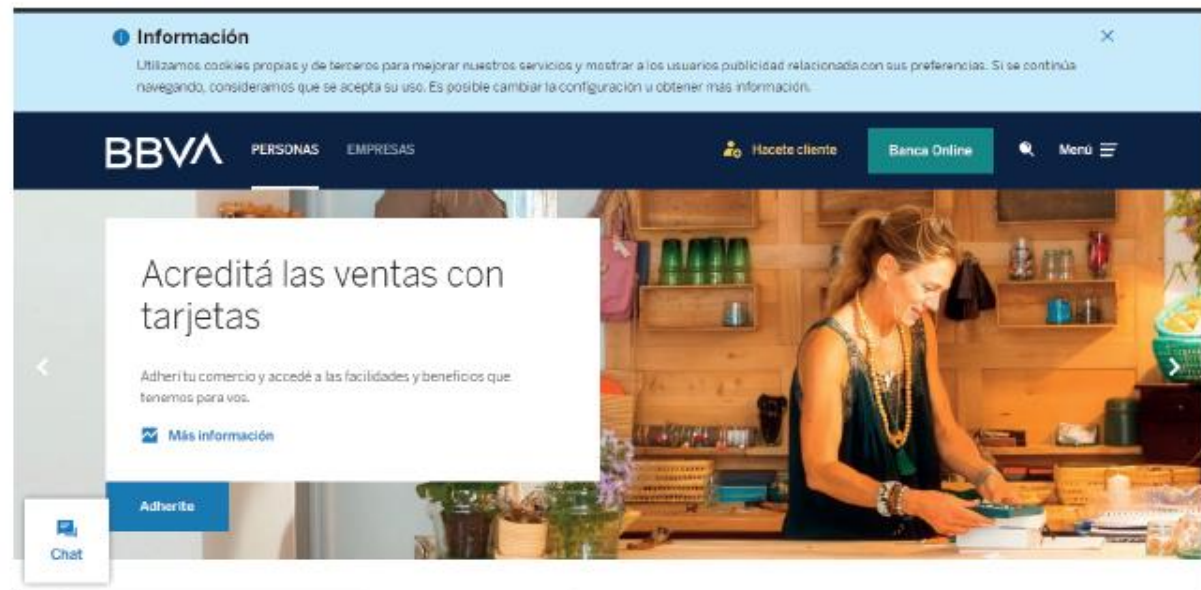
Información

Utilizamos cookies propias y de terceros para mejorar nuestros servicios y mostrar a los usuarios publicidad relacionada con sus preferencias. Si se continúa navegando, consideramos que se acepta su uso. Es posible cambiar la configuración u obtener más información.

×

BBVA PERSONAS EMPRESAS

Hacete cliente Banca Online Menú

Acreditá las ventas con tarjetas

Adherí tu comercio y accedé a las facilidades y beneficios que tenemos para vos.

Más información

Adherite

Chat